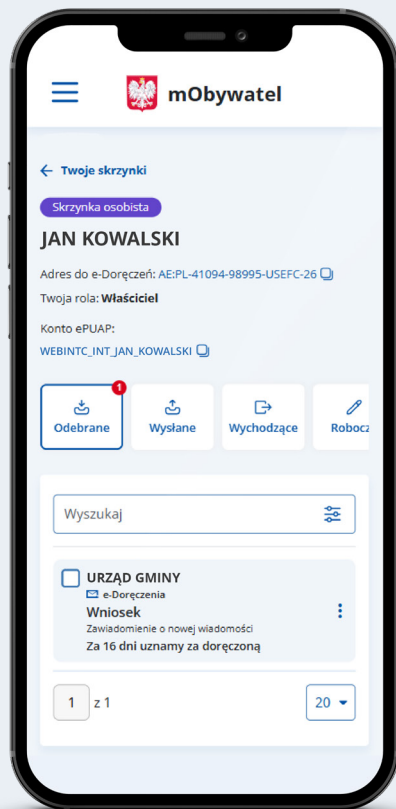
mObywatel

← Twoje skrzynki

Skrzynka osobista

JAN KOWALSKI

Adres do e-Doręczeń: AE:PL-41094-98995-USEFC-26

Twoja rola: Właściciel

Konto ePUAP:
WEBINTC_INT_JAN_KOWALSKI

1
Odebrane

Wysłane

Wychodzące

Robocz

Wyszukaj

URZĄD GMINY
e-Doręczenia
Wniosek
Zawiadomienie o nowej wiadomości
Za 16 dni uznamy za doręczoną

1 z 1

20